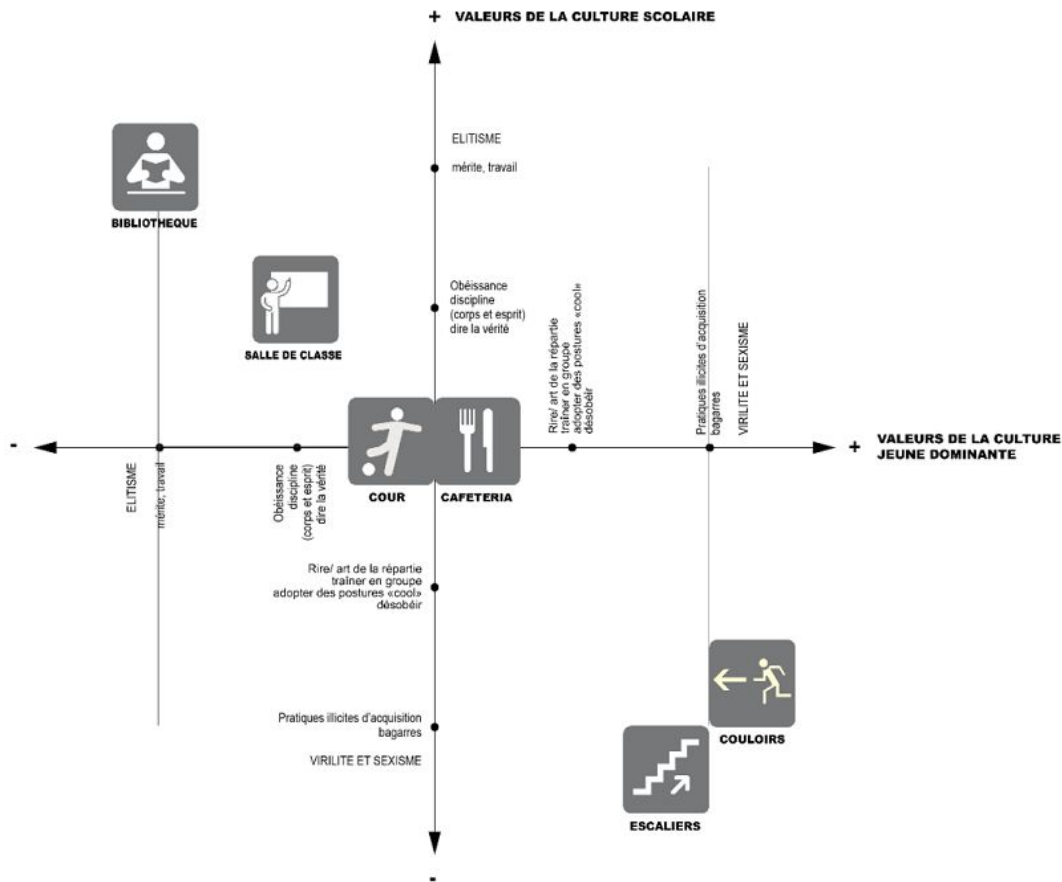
+ VALEURS DE LA CULTURE SCOLAIRE

ELITISME

mérite, travail

BIBLIOTHEQUE

Obéissance
discipline
(corps et esprit)
dire la vérité

SALLE DE CLASSE

Rire/ art de la répartie
traîner en groupe
adopter des postures «cool»
désobéir

Pratiques illicites d'acquisition
bagarres

VIRILITE ET SEXISME

-

+ VALEURS DE LA CULTURE JEUNE DOMINANTE

ELITISME

mérite, travail

Obéissance
discipline
(corps et esprit)
dire la vérité

COUR

CAFETERIA

Rire/ art de la répartie
traîner en groupe
adopter des postures «cool»
désobéir

Pratiques illicites d'acquisition
bagarres

VIRILITE ET SEXISME

COULOIRS

ESCALIERS

-